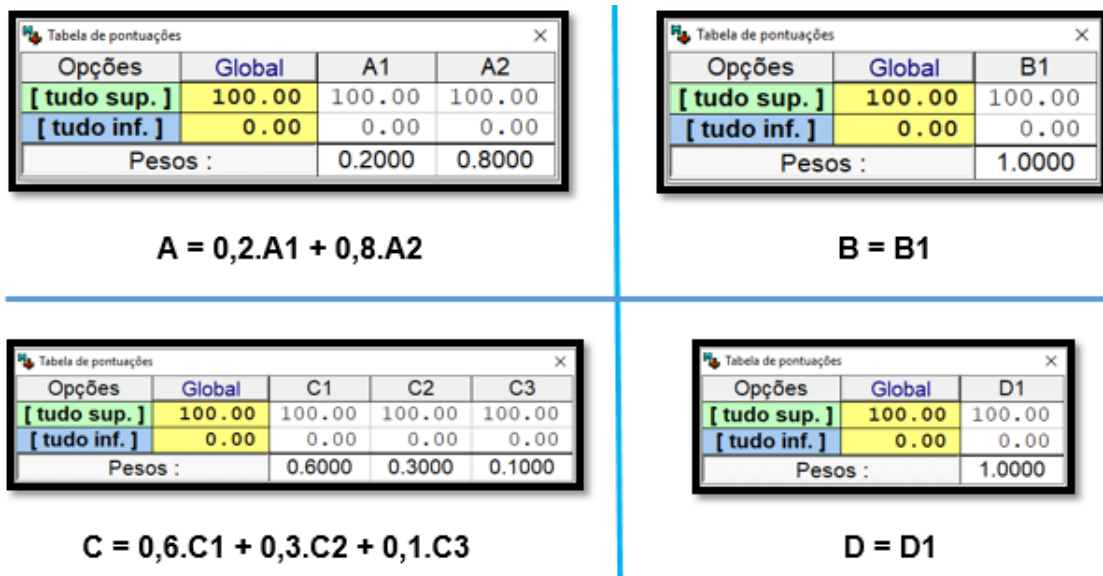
Tabela de pontuações ×

| Opções | Global | A1 | A2 |
|---|---|---|---|
| [ tudo sup. ] | 100.00 | 100.00 | 100.00 |
| [ tudo inf. ] | 0.00 | 0.00 | 0.00 |
| Pesos : | | 0.2000 | 0.8000 |

A = 0,2.A1 + 0,8.A2

Tabela de pontuações ×

| Opções | Global | B1 |
|---|---|---|
| [ tudo sup. ] | 100.00 | 100.00 |
| [ tudo inf. ] | 0.00 | 0.00 |
| Pesos : | | 1.0000 |

B = B1

Tabela de pontuações ×

| Opções | Global | C1 | C2 | C3 |
|---|---|---|---|---|
| [ tudo sup. ] | 100.00 | 100.00 | 100.00 | 100.00 |
| [ tudo inf. ] | 0.00 | 0.00 | 0.00 | 0.00 |
| Pesos : | | 0.6000 | 0.3000 | 0.1000 |

C = 0,6.C1 + 0,3.C2 + 0,1.C3

Tabela de pontuações ×

| Opções | Global | D1 |
|---|---|---|
| [ tudo sup. ] | 100.00 | 100.00 |
| [ tudo inf. ] | 0.00 | 0.00 |
| Pesos : | | 1.0000 |

D = D1